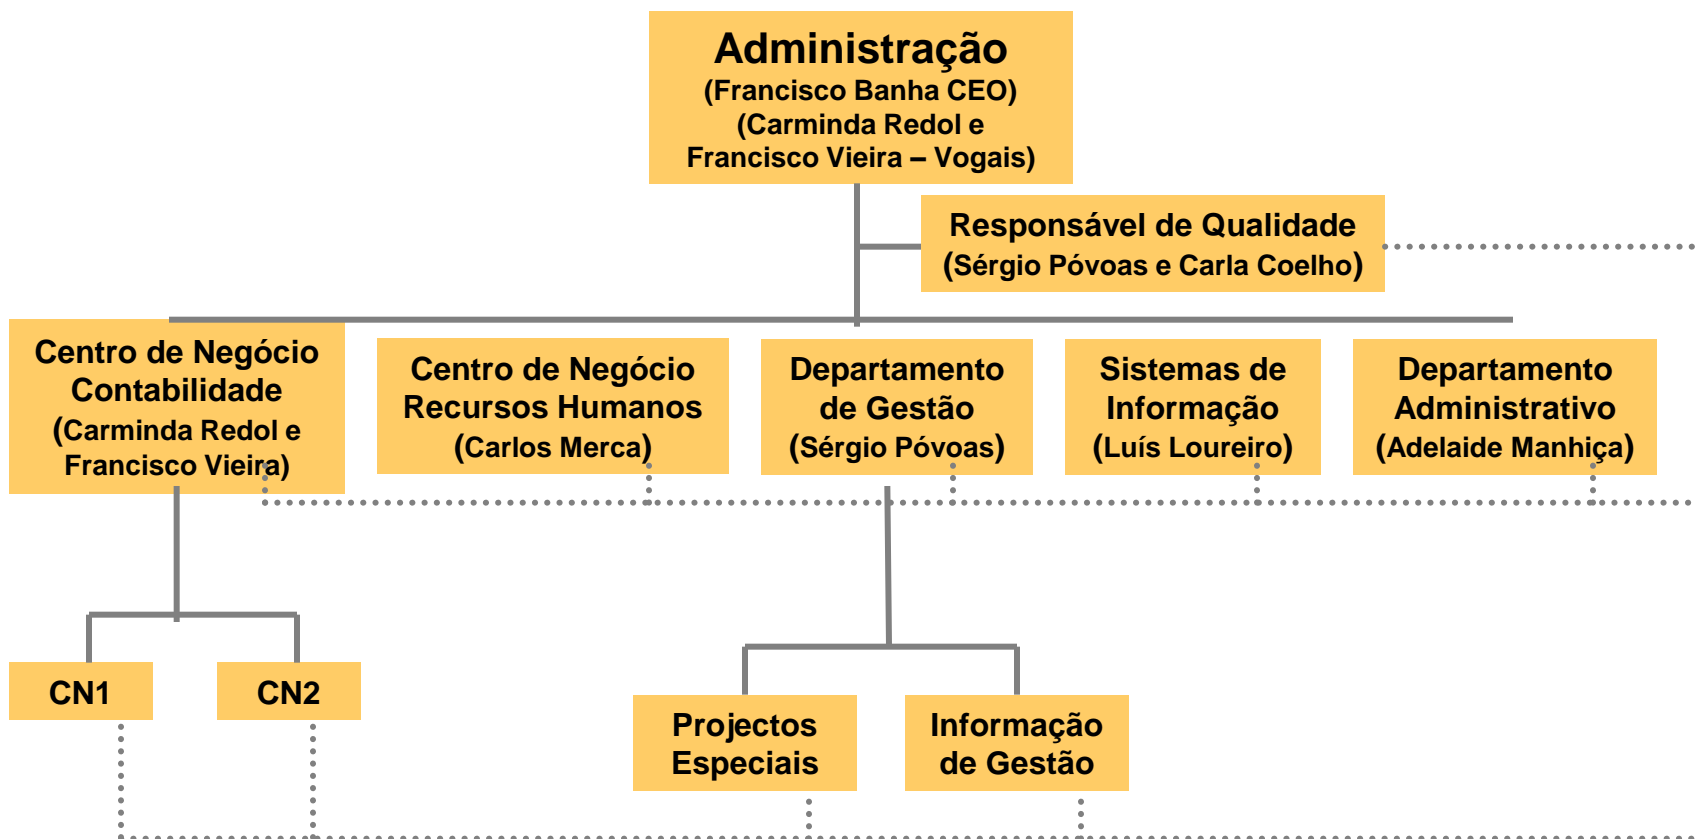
Administração
(Francisco Banha CEO)
(Carminda Redol e
Francisco Vieira – Vogais)

Responsável de Qualidade
(Sérgio Póvoas e Carla Coelho)

Centro de Negócio
Contabilidade
(Carminda Redol e
Francisco Vieira)

Centro de Negócio
Recursos Humanos
(Carlos Merca)

Departamento
de Gestão
(Sérgio Póvoas)

Sistemas de
Informação
(Luís Loureiro)

Departamento
Administrativo
(Adelaide Manhiça)

CN1

CN2

Projectos
Especiais

Informação
de Gestão